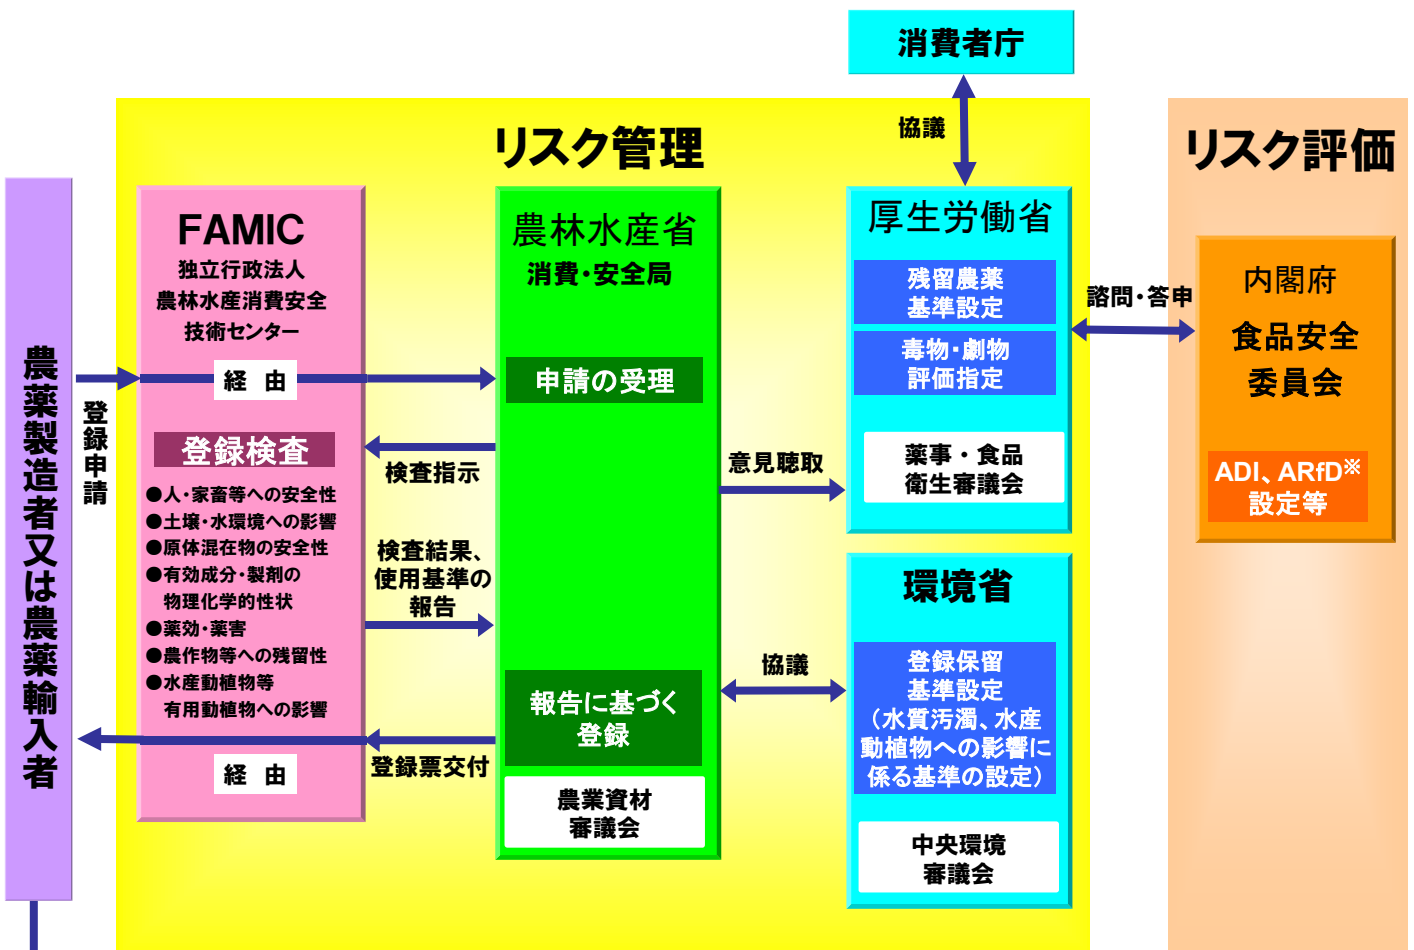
消費者庁

協議

リスク管理

リスク評価

農薬製造者又は農薬輸入者

登録申請

FAMIC
独立行政法人
農林水産消費安全
技術センター

経 由

登録検査
●人・家畜等への安全性
●土壌・水環境への影響
●原体混在物の安全性
●有効成分・製剤の物理化学的性状
●薬効・薬害
●農作物等への残留性
●水産動植物等有用動植物への影響

経 由

検査指示

検査結果、使用基準の報告

登録票交付

農林水産省
消費・安全局

申請の受理

報告に基づく登録

農業資材審議会

意見聴取

協議

厚生労働省

残留農薬基準設定

毒物・劇物評価指定

薬事・食品衛生審議会

環境省

登録保留基準設定
（水質汚濁、水産動植物への影響に係る基準の設定）

中央環境審議会

諮問・答申

内閣府
食品安全委員会

ADI、ARfD※
設定等